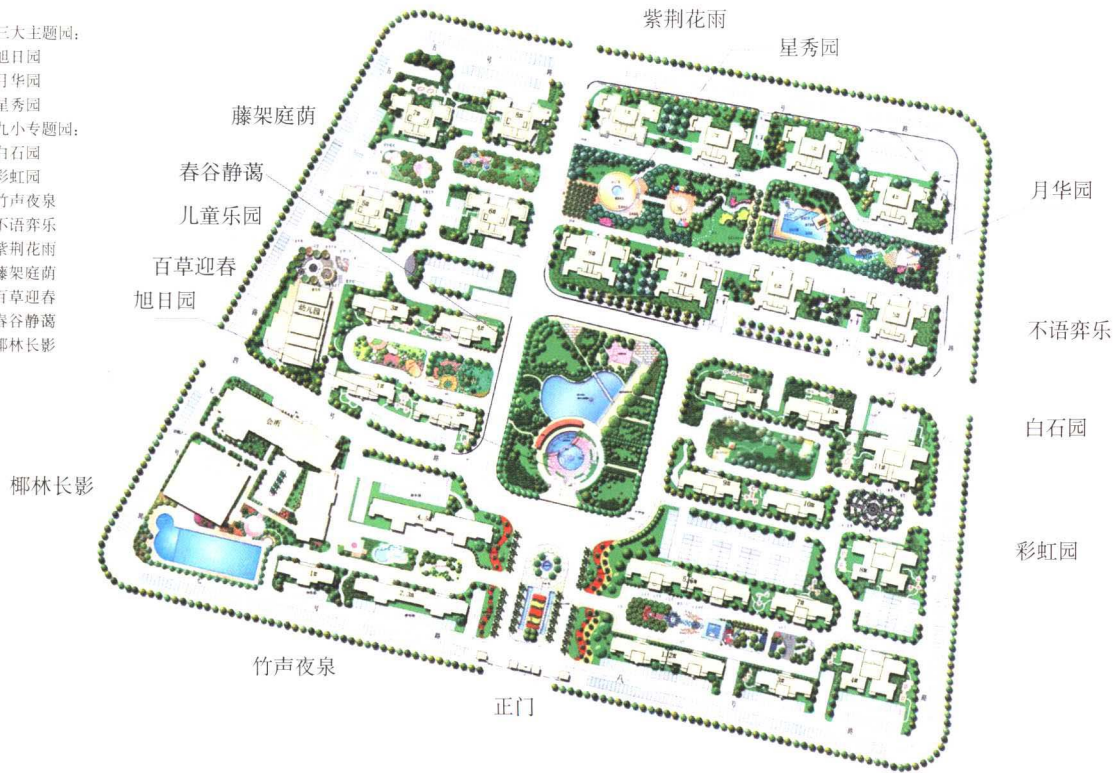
三大主题园:
旭日园
月华园
星秀园
九小专题园:
白石园
彩虹园
竹声夜泉
不语弈乐
紫荆花雨
藤架庭荫
百草迎春
春谷静蔼
椰林长影

紫荆花雨
星秀园
藤架庭荫
春谷静蔼
儿童乐园
百草迎春
旭日园
月华园
不语弈乐
白石园
椰林长影
彩虹园
竹声夜泉
正门